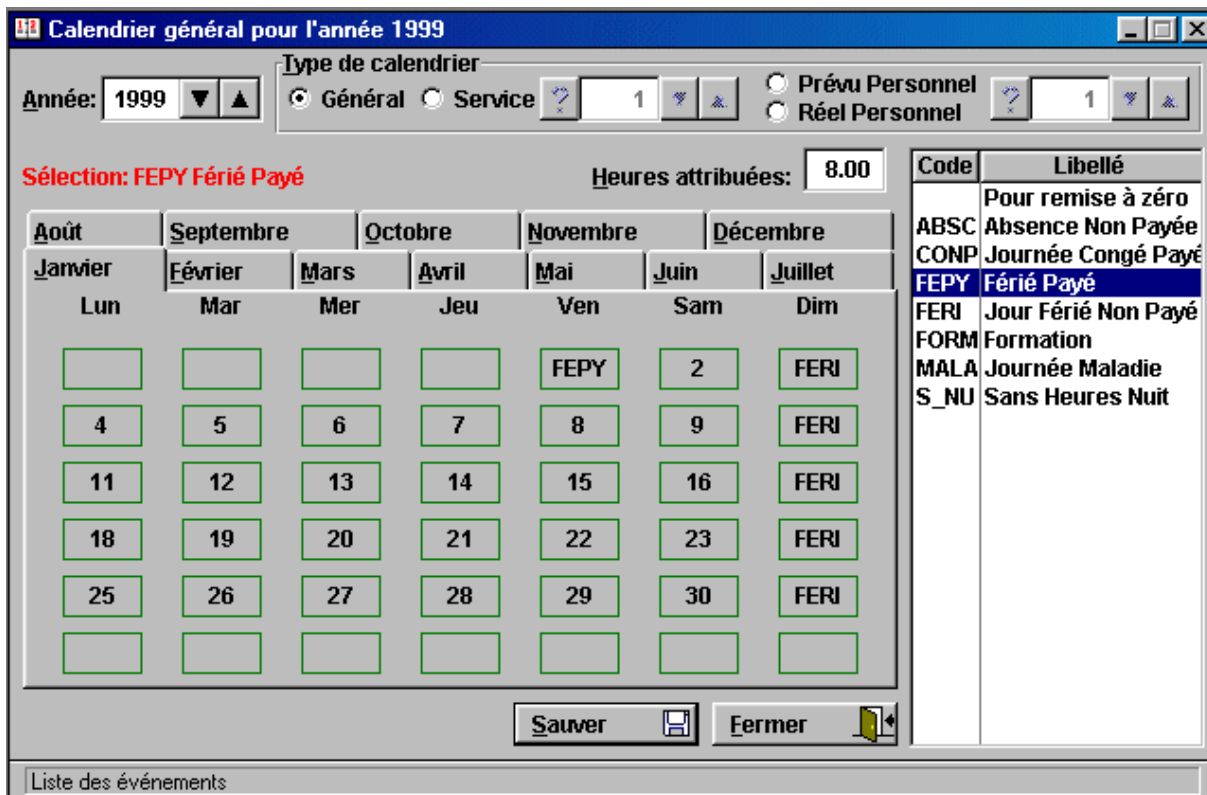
Calendrier général pour l'année 1999

Année: 1999

Type de calendrier
Général Service 1
Prévu Personnel
Réel Personnel 1

Sélection: FEPY Férié Payé

Heures attribuées: 8.00

Août | Septembre | Octobre | Novembre | Décembre
Janvier | Février | Mars | Avril | Mai | Juin | Juillet

| Lun | Mar | Mer | Jeu | Ven | Sam | Dim |
|---|---|---|---|---|---|---|
| | | | | FEPY | 2 | FERI |
| 4 | 5 | 6 | 7 | 8 | 9 | FERI |
| 11 | 12 | 13 | 14 | 15 | 16 | FERI |
| 18 | 19 | 20 | 21 | 22 | 23 | FERI |
| 25 | 26 | 27 | 28 | 29 | 30 | FERI |
| | | | | | | |

| Code | Libellé |
|---|---|
| | Pour remise à zéro |
| ABSC | Absence Non Payée |
| CONP | Journée Congé Payé |
| FEPY | Férié Payé |
| FERI | Jour Férié Non Payé |
| FORM | Formation |
| MALA | Journée Maladie |
| S_NU | Sans Heures Nuit |

Sauver
Fermer

Liste des événements